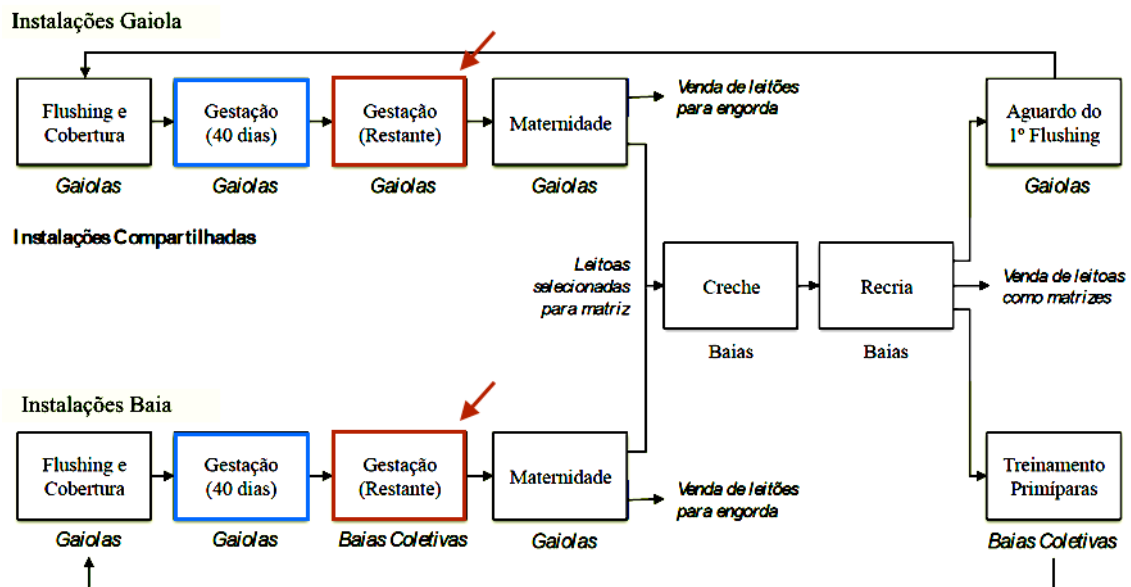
Instalações Gaiola

Flushing e Cobertura

Gaiolas

Gestação (40 dias)

Gaiolas

Gestação (Restante)

Gaiolas

Maternidade

Gaiolas

Venda de leitões para engorda

Aguardo do 1º Flushing

Gaiolas

Instalações Compartilhadas

Leitoas selecionadas para matriz

Creche

Baias

Recria

Baias

Venda de leitoas como matrizes

Instalações Baia

Flushing e Cobertura

Gaiolas

Gestação (40 dias)

Gaiolas

Gestação (Restante)

Baias Coletivas

Maternidade

Gaiolas

Venda de leitões para engorda

Treinamento Primíparas

Baias Coletivas